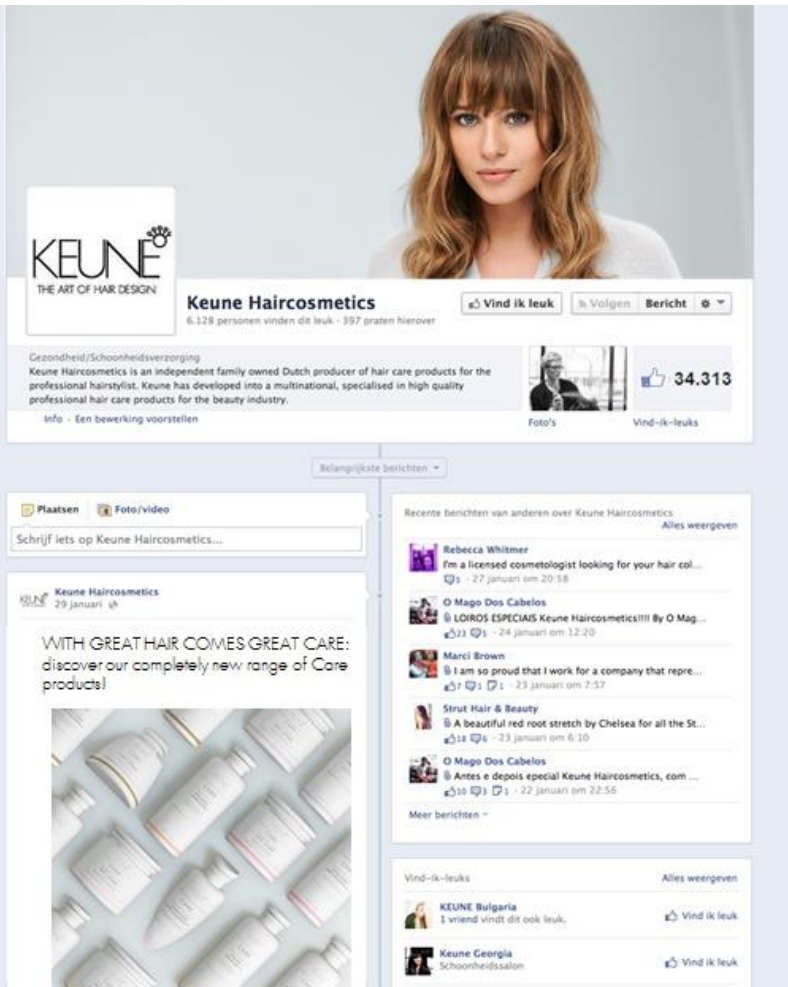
KEUNE
THE ART OF HAIR DESIGN

Keune Haircosmetics
6.128 personen vinden dit leuk · 397 praten hierover

Vind ik leuk
Volgen
Bericht

Gezondheid/Schoonheidsverzorging
Keune Haircosmetics is an independent family owned Dutch producer of hair care products for the professional hairstylist. Keune has developed into a multinational, specialised in high quality professional hair care products for the beauty industry.

Info · Een bewerking voorstellen

Foto's

34.313
Vind-ik-leuks

Belangrijkste berichten

Plaatsen
Foto/video
Schrijf iets op Keune Haircosmetics...

Keune Haircosmetics
29 januari

WITH GREAT HAIR COMES GREAT CARE: discover our completely new range of Care products!

Recente berichten van anderen over Keune Haircosmetics
Alles weergeven

Rebecca Whitmer
I'm a licensed cosmetologist looking for your hair col...
5 · 27 januari om 20:18

O Mago Dos Cabelos
LOIROS ESPECIAIS Keune Haircosmetics!!!! By O Mag...
23 5 · 24 januari om 12:20

Marci Brown
I am so proud that I work for a company that repre...
7 1 1 · 23 januari om 7:57

Strut Hair & Beauty
A beautiful red root stretch by Chelsea for all the St...
18 6 · 23 januari om 6:10

O Mago Dos Cabelos
Antes e depois especial Keune Haircosmetics, com ...
10 3 1 · 22 januari om 22:56

Meer berichten

Vind-ik-leuks
Alles weergeven

KEUNE Bulgaria
1 vriend vindt dit ook leuk.
Vind ik leuk

Keune Georgia
Schoonheidssalon
Vind ik leuk